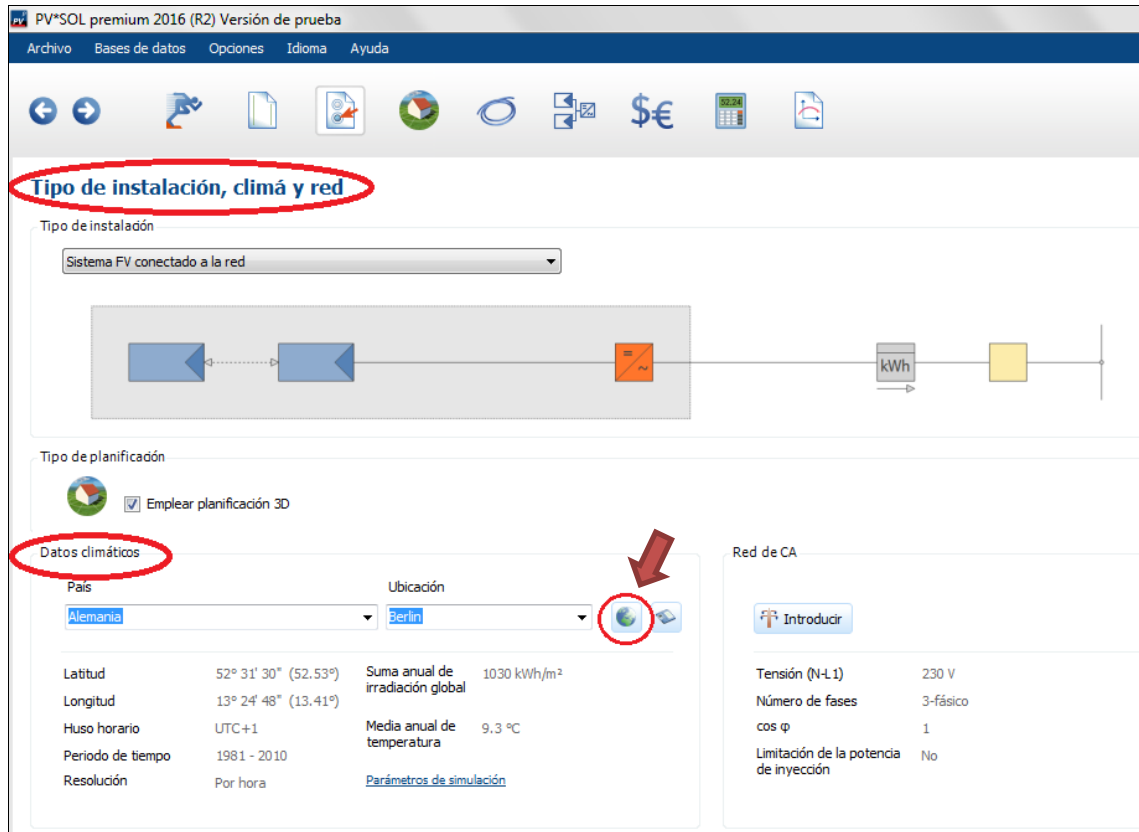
PV*SOL premium 2016 (R2) Versión de prueba

Archivo Bases de datos Opciones Idioma Ayuda

52.24

$€

Tipo de instalación, climá y red

Tipo de instalación

Sistema FV conectado a la red

kWh

Tipo de planificación

Emplear planificación 3D

Datos climáticos

País

Alemania

Ubicación

Berlin

| | |
|---|---|
| Latitud | 52° 31' 30" (52.53°) |
| Longitud | 13° 24' 48" (13.41°) |
| Huso horario | UTC+1 |
| Periodo de tiempo | 1981 - 2010 |
| Resolución | Por hora |

| | |
|---|---|
| Suma anual de irradiación global | 1030 kWh/m² |
| Media anual de temperatura | 9.3 °C |

Parámetros de simulación

Red de CA

Introducir

| | |
|---|---|
| Tensión (N-L1) | 230 V |
| Número de fases | 3-fásico |
| cos φ | 1 |
| Limitación de la potencia de inyección | No |